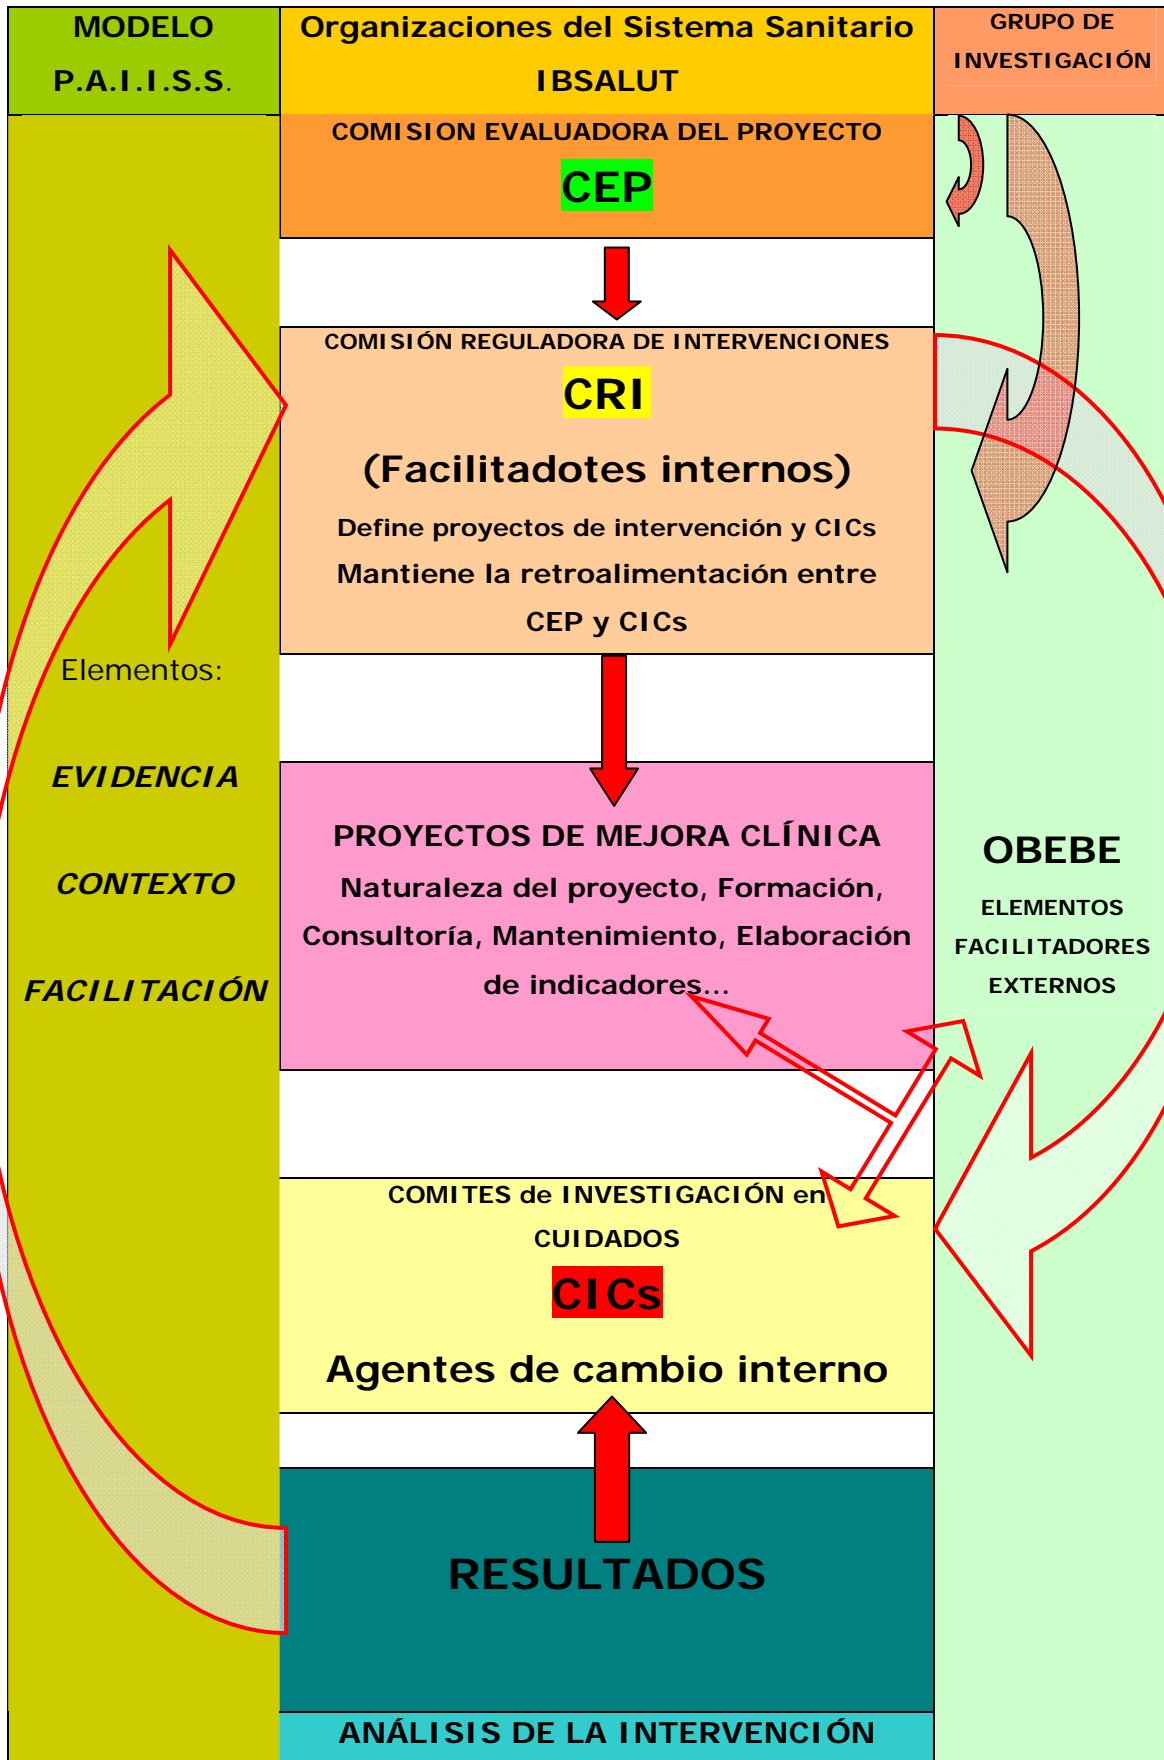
MODELO P.A.I.I.S.S.

Organizaciones del Sistema Sanitario IBSALUT

GRUPO DE INVESTIGACIÓN

COMISION EVALUADORA DEL PROYECTO

CEP

COMISIÓN REGULADORA DE INTERVENCIONES

CRI

(Facilitadotes internos)

Define proyectos de intervención y CICs

Mantiene la retroalimentación entre CEP y CICs

Elementos:

EVIDENCIA

CONTEXTO

FACILITACIÓN

PROYECTOS DE MEJORA CLÍNICA

Naturaleza del proyecto, Formación, Consultoría, Mantenimiento, Elaboración de indicadores...

OBEBE

ELEMENTOS FACILITADORES EXTERNOS

COMITES de INVESTIGACIÓN en CUIDADOS

CICs

Agentes de cambio interno

RESULTADOS

ANÁLISIS DE LA INTERVENCIÓN